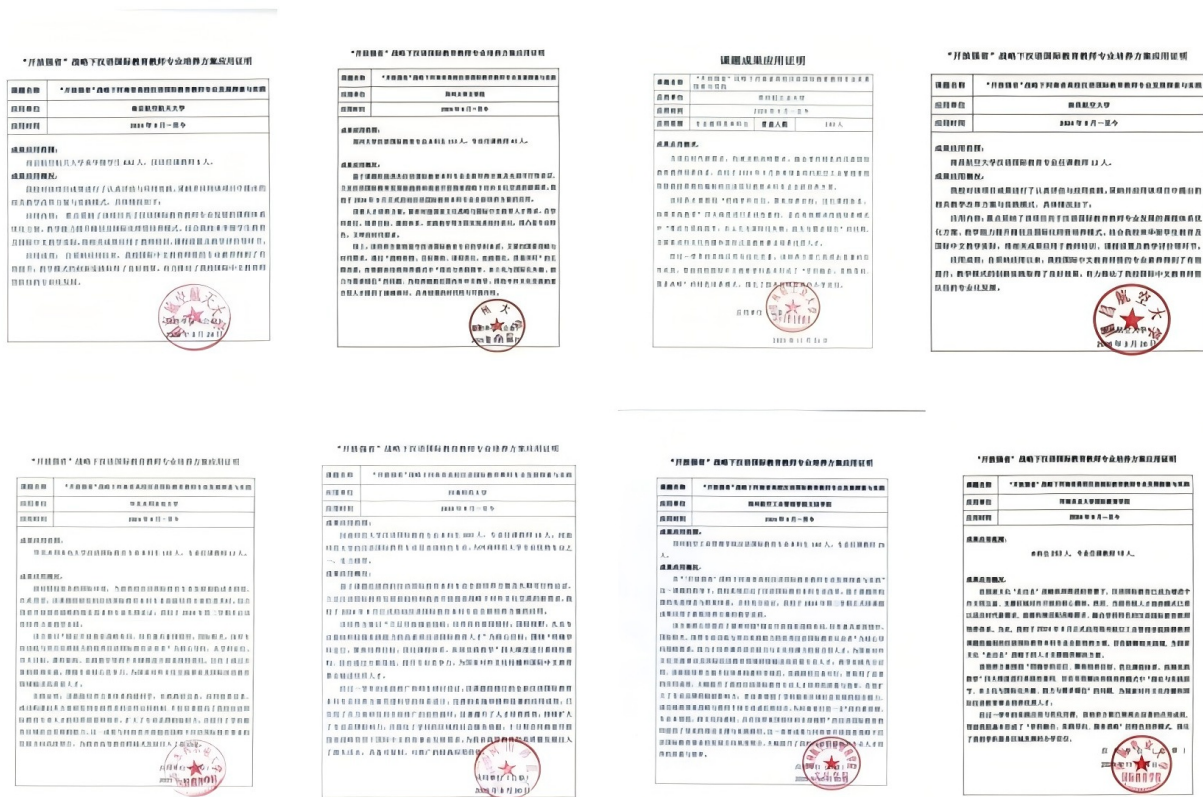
"开放强省"战略下汉语国际教育教师专业培养方案应用证明

| 课题名称 | "开放强省"战略下河南省高校汉语国际教育教师专业发展困境与策略 |
|---|---|
| 应用单位 | 南京航空航天大学 |
| 应用时间 | 2024 年 8 月—至今 |

成果应用范围：
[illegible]

成果应用概况：
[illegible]

"开放强省"战略下汉语国际教育教师专业培养方案应用证明

| 课题名称 | "开放强省"战略下河南省高校汉语国际教育教师专业发展困境与策略 |
|---|---|
| 应用单位 | 郑州大学 |
| 应用时间 | 2024 年 8 月—至今 |

成果应用范围：
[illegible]

成果应用概况：
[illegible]

课题成果应用证明

| 课题名称 | "开放强省"战略下河南省高校汉语国际教育教师专业发展困境与策略 |
|---|---|
| 应用单位 | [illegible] |
| 应用时间 | 2024 年 8 月—至今 |
| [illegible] | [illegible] |

成果应用范围：
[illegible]

成果应用概况：
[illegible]

"开放强省"战略下汉语国际教育教师专业培养方案应用证明

| 课题名称 | "开放强省"战略下河南省高校汉语国际教育教师专业发展困境与策略 |
|---|---|
| 应用单位 | 郑州航空大学 |
| 应用时间 | 2024 年 8 月—至今 |

成果应用范围：
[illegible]

成果应用概况：
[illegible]

"开放强省"战略下汉语国际教育教师专业培养方案应用证明

| 课题名称 | "开放强省"战略下河南省高校汉语国际教育教师专业发展困境与策略 |
|---|---|
| 应用单位 | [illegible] |
| 应用时间 | 2024 年 8 月—至今 |

成果应用范围：
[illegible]

成果应用概况：
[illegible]

"开放强省"战略下汉语国际教育教师专业培养方案应用证明

| 课题名称 | "开放强省"战略下河南省高校汉语国际教育教师专业发展困境与策略 |
|---|---|
| 应用单位 | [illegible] |
| 应用时间 | 2024 年 8 月—至今 |

成果应用范围：
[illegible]

成果应用概况：
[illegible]

"开放强省"战略下汉语国际教育教师专业培养方案应用证明

| 课题名称 | "开放强省"战略下河南省高校汉语国际教育教师专业发展困境与策略 |
|---|---|
| 应用单位 | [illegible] |
| 应用时间 | 2024 年 8 月—至今 |

成果应用范围：
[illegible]

成果应用概况：
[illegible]

"开放强省"战略下汉语国际教育教师专业培养方案应用证明

| 课题名称 | "开放强省"战略下河南省高校汉语国际教育教师专业发展困境与策略 |
|---|---|
| 应用单位 | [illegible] |
| 应用时间 | 2024 年 8 月—至今 |

成果应用范围：
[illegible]

成果应用概况：
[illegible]